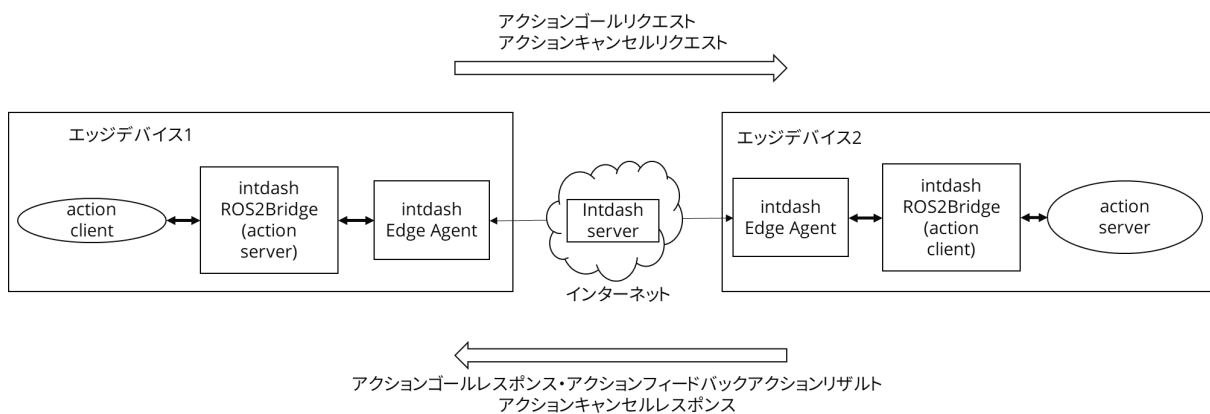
アクションゴールリクエスト
アクションキャンセルリクエスト

エッジデバイス1

action client

intdash ROS2Bridge (action server)

intdash Edge Agent

Intdash server

インターネット

エッジデバイス2

intdash Edge Agent

intdash ROS2Bridge (action client)

action server

アクションゴールレスポンス・アクションフィードバックアクションリザルト
アクションキャンセルレスポンス